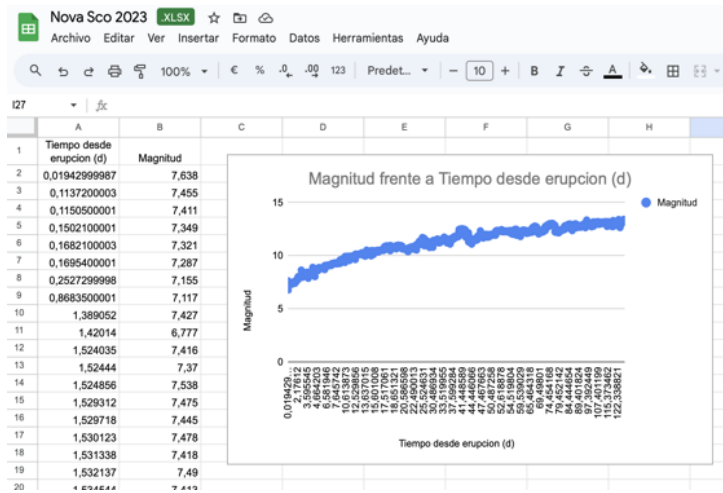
Nova Sco 2023 .XLSX

Archivo Editar Ver Insertar Formato Datos Herramientas Ayuda

100% € % .0 .00 123 Predet... 10 B I A

I27 fx

| | A | B |
|---|---|---|
| 1 | Tiempo desde erupcion (d) | Magnitud |
| 2 | 0,01942999987 | 7,638 |
| 3 | 0,1137200003 | 7,455 |
| 4 | 0,1150500001 | 7,411 |
| 5 | 0,1502100001 | 7,349 |
| 6 | 0,1682100003 | 7,321 |
| 7 | 0,1695400001 | 7,287 |
| 8 | 0,2527299998 | 7,155 |
| 9 | 0,8683500001 | 7,117 |
| 10 | 1,389052 | 7,427 |
| 11 | 1,42014 | 6,777 |
| 12 | 1,524035 | 7,416 |
| 13 | 1,52444 | 7,37 |
| 14 | 1,524856 | 7,538 |
| 15 | 1,529312 | 7,475 |
| 16 | 1,529718 | 7,445 |
| 17 | 1,530123 | 7,478 |
| 18 | 1,531338 | 7,418 |
| 19 | 1,532137 | 7,49 |
| 20 | 1,534544 | 7,413 |

Magnitud frente a Tiempo desde erupcion (d)

Magnitud

15
10
5
0

Magnitud

0,019429... 2,17612 3,59545 4,664203 6,581946 7,645742 10,613873 12,529856 15,637015 16,600108 17,517061 18,651321 20,586598 22,490013 25,524631 30,48634 35,319955 37,599284 41,485899 44,446066 47,467653 50,487258 52,618878 54,519804 59,539029 65,464318 69,49801 74,454168 79,462142 84,444654 89,401824 97,392449 107,401199 115,373462 122,338821

Tiempo desde erupcion (d)